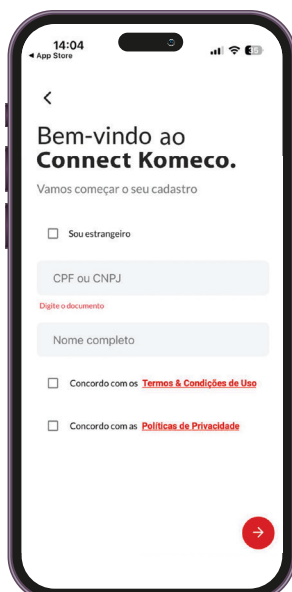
14:04
◂ App Store
35

<

Bem-vindo ao
Connect Komeco.

Vamos começar o seu cadastro

Sou estrangeiro

CPF ou CNPJ

Digite o documento

Nome completo

Concordo com os Termos & Condições de Uso

Concordo com as Políticas de Privacidade